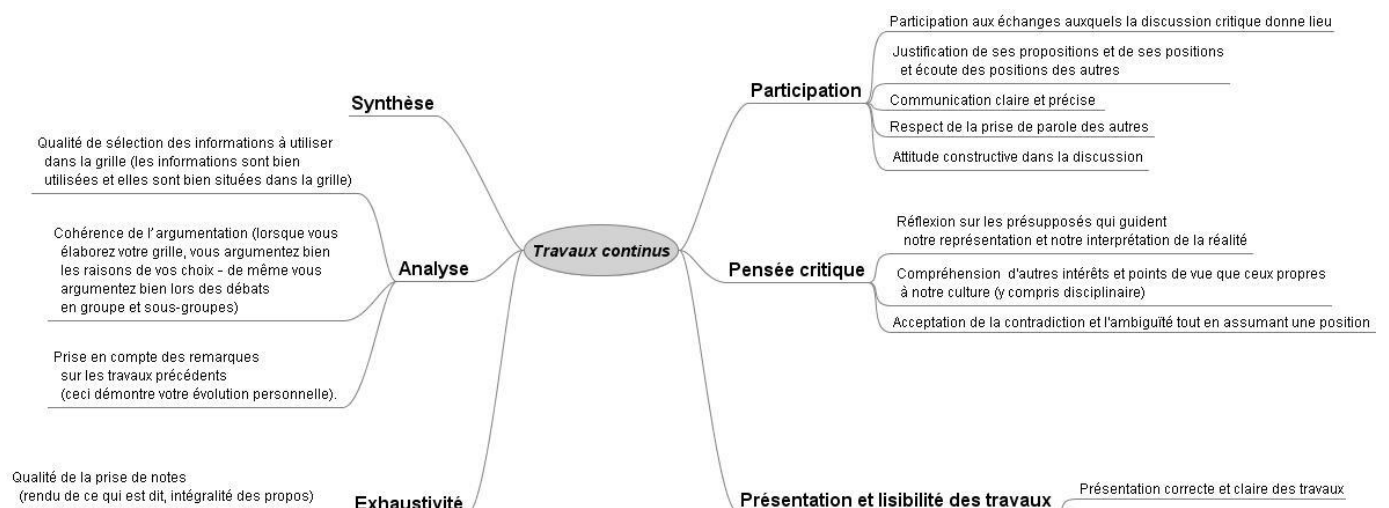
Travaux continus

Synthèse

Qualité de sélection des informations à utiliser dans la grille (les informations sont bien utilisées et elles sont bien situées dans la grille)

Analyse

Cohérence de l'argumentation (lorsque vous élaborez votre grille, vous argumentez bien les raisons de vos choix - de même vous argumentez bien lors des débats en groupe et sous-groupes)

Prise en compte des remarques sur les travaux précédents (ceci démontre votre évolution personnelle).

Exhaustivité

Qualité de la prise de notes (rendu de ce qui est dit, intégralité des propos)

Participation

Participation aux échanges auxquels la discussion critique donne lieu

Justification de ses propositions et de ses positions et écoute des positions des autres

Communication claire et précise

Respect de la prise de parole des autres

Attitude constructive dans la discussion

Pensée critique

Réflexion sur les présupposés qui guident notre représentation et notre interprétation de la réalité

Compréhension d'autres intérêts et points de vue que ceux propres à notre culture (y compris disciplinaire)

Acceptation de la contradiction et l'ambiguïté tout en assumant une position

Présentation et lisibilité des travaux

Présentation correcte et claire des travaux